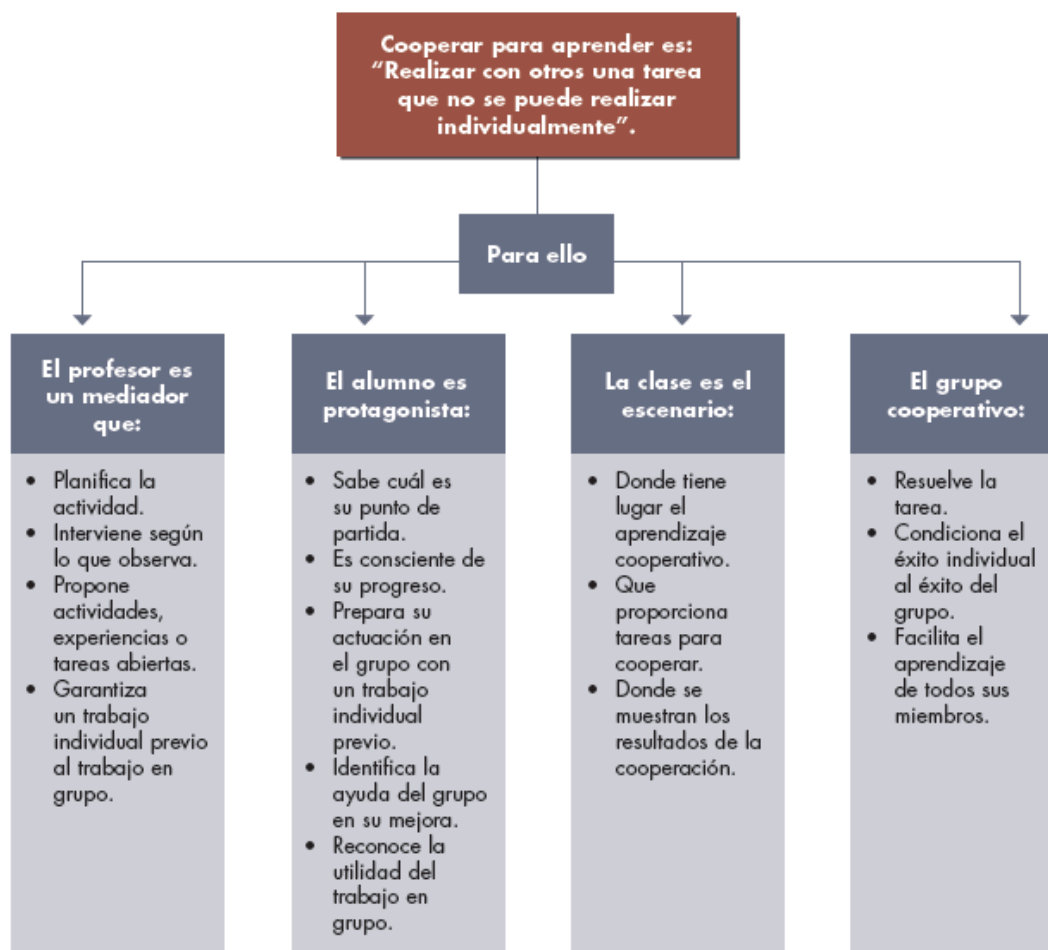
Cooperar para aprender es: “Realizar con otros una tarea que no se puede realizar individualmente”.

Para ello

El profesor es un mediador que:

- Planifica la actividad.
- Interviene según lo que observa.
- Propone actividades, experiencias o tareas abiertas.
- Garantiza un trabajo individual previo al trabajo en grupo.

El alumno es protagonista:

- Sabe cuál es su punto de partida.
- Es consciente de su progreso.
- Prepara su actuación en el grupo con un trabajo individual previo.
- Identifica la ayuda del grupo en su mejora.
- Reconoce la utilidad del trabajo en grupo.

La clase es el escenario:

- Donde tiene lugar el aprendizaje cooperativo.
- Que proporciona tareas para cooperar.
- Donde se muestran los resultados de la cooperación.

El grupo cooperativo:

- Resuelve la tarea.
- Condiciona el éxito individual al éxito del grupo.
- Facilita el aprendizaje de todos sus miembros.